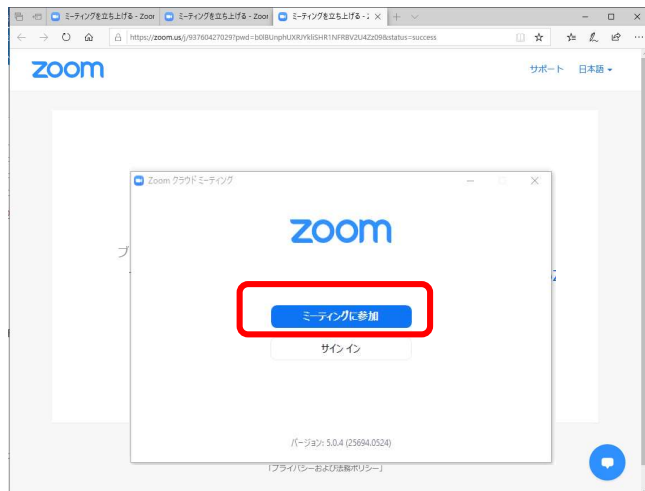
ミーティングを立ち上げる - Zoor
ミーティングを立ち上げる - Zoor
ミーティングを立ち上げる - Z
https://zoom.us/j/93760427029?pwd=b0lBUnphUXRJYklSHR1NFRBV2U4Zz09&status=success
zoom
サポート 日本語 ▾
プ
Zoom クラウドミーティング
zoom
ミーティングに参加
サイン イン
バージョン: 5.0.4 (25694.0524)
「プライバシーおよび法務ポリシー」